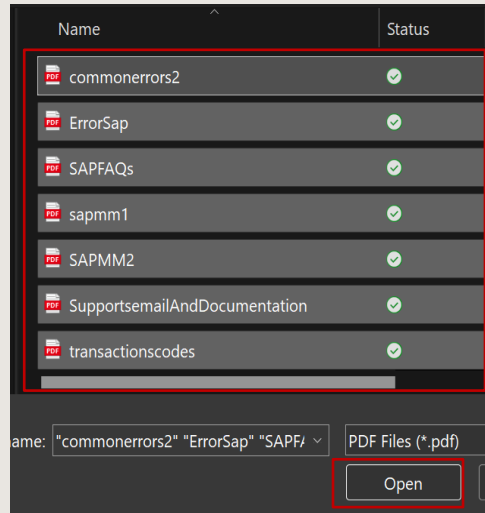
| Name | Status |
|---|---|
| PDF commonerrors2 | |
| PDF ErrorSap | |
| PDF SAPFAQs | |
| PDF sapmm1 | |
| PDF SAPMM2 | |
| PDF SupportsemailAndDocumentation | |
| PDF transactionscodes | |

ame: "commonerrors2" "ErrorSap" "SAPF/

PDF Files (*.pdf)

Open